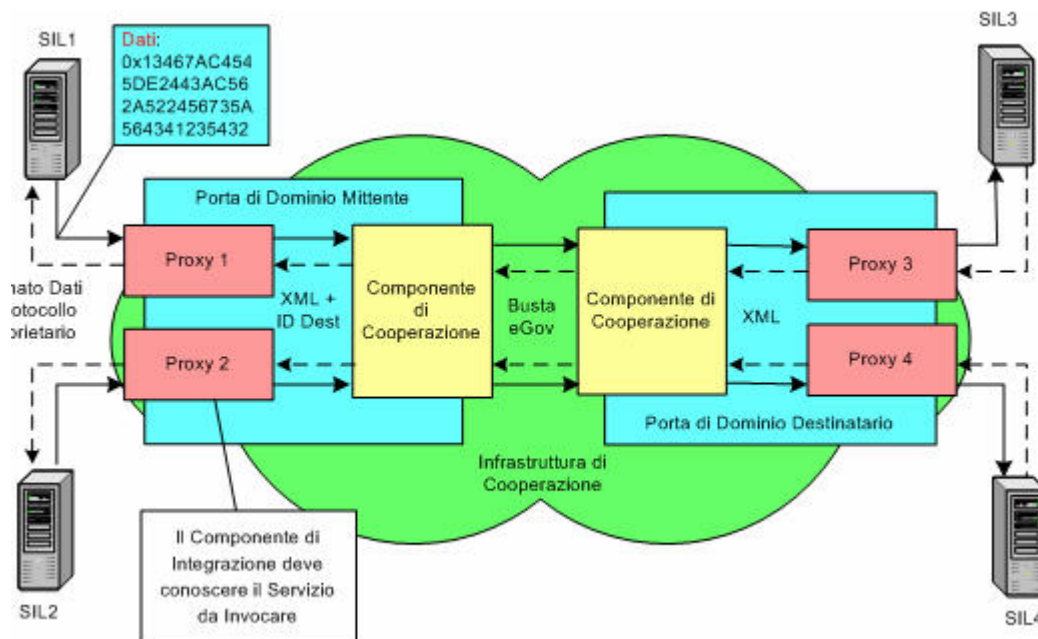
SIL1

Dati:
0x13467AC454
5DE2443AC56
2A522456735A
564341235432

SIL3

Porta di Dominio Mittente

Proxy 1

nato Dati
otocollo
orietario

XML +
ID Dest

Componente
di
Cooperazione

Busta
eGov

Componente di
Cooperazione

XML

Proxy 3

Proxy 2

Proxy 4

Porta di Dominio Destinatario

Infrastruttura di
Cooperazione

Il Componente di
Integrazione deve
conoscere il Servizio
da Invocare

SIL2

SIL4